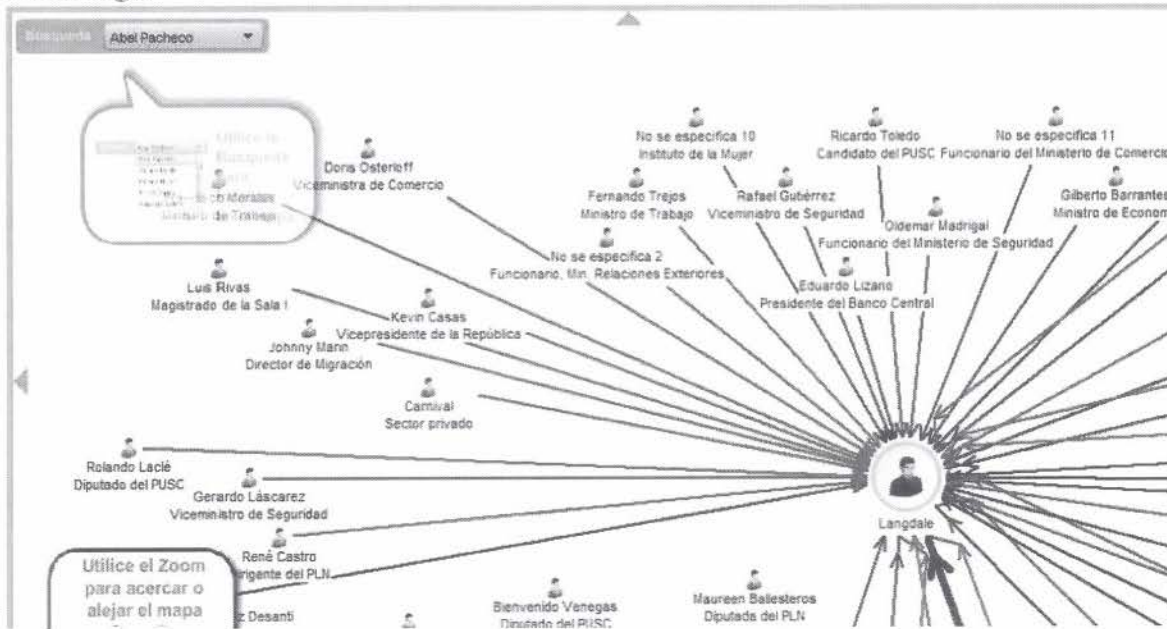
Búsqueda Abel Pacheco

Utilice la Búsqueda para

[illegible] Morales
Ministro de Trabajo

Doris Osterloff
Viceministra de Comercio

No se especifica 10
Instituto de la Mujer

Ricardo Toledo
Candidato del PUSC

No se especifica 11
Funcionario del Ministerio de Comercio

Fernando Trejos
Ministro de Trabajo

Rafael Gutiérrez
Viceministro de Seguridad

Oldemar Madrigal
Funcionario del Ministerio de Seguridad

Gilberto Barrantes
Ministro de Econom

No se especifica 2
Funcionario, Min. Relaciones Exteriores

Eduardo Lizano
Presidente del Banco Central

Luis Rivas
Magistrado de la Sala 1

Kevin Casas
Vicepresidente de la República

Johnny Mann
Director de Migración

Carnival
Sector privado

Rolando Laclé
Diputado del PUSC

Gerardo Láscarez
Viceministro de Seguridad

Langdale

Utilice el Zoom para acercar o alejar el mapa

René Castro
Dirigente del PLN

z Desanti

Bienvenido Venegas
Diputado del PUSC

Maureen Ballesteros
Diputada del PLN